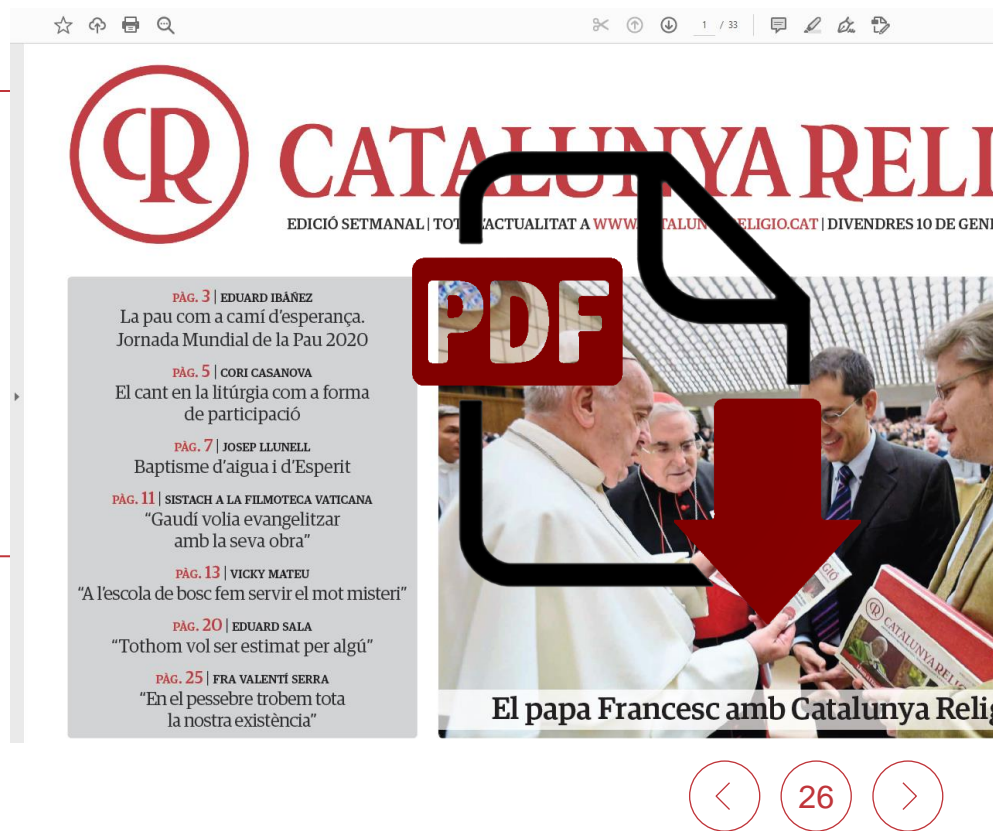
1 / 33

CR CATALUNYA RELI

EDICIÓ SETMANAL | TOT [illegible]'ACTUALITAT A WWW.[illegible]TALUN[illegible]ELIGIO.CAT | DIVENDRES 10 DE GEN

PÀG. 3 | EDUARD IBÁÑEZ
La pau com a camí d'esperança. Jornada Mundial de la Pau 2020

PÀG. 5 | CORI CASANOVA
El cant en la litúrgia com a forma de participació

PÀG. 7 | JOSEP LLUNELL
Baptisme d'aigua i d'Esperit

PÀG. 11 | SISTACH A LA FILMOTECA VATICANA
"Gaudí volia evangelitzar amb la seva obra"

PÀG. 13 | VICKY MATEU
"A l'escola de bosc fem servir el mot misteri"

PÀG. 20 | EDUARD SALA
"Tothom vol ser estimat per algú"

PÀG. 25 | FRA VALENTÍ SERRA
"En el pessebre trobem tota la nostra existència"

PDF

El papa Francesc amb Catalunya Relig

26